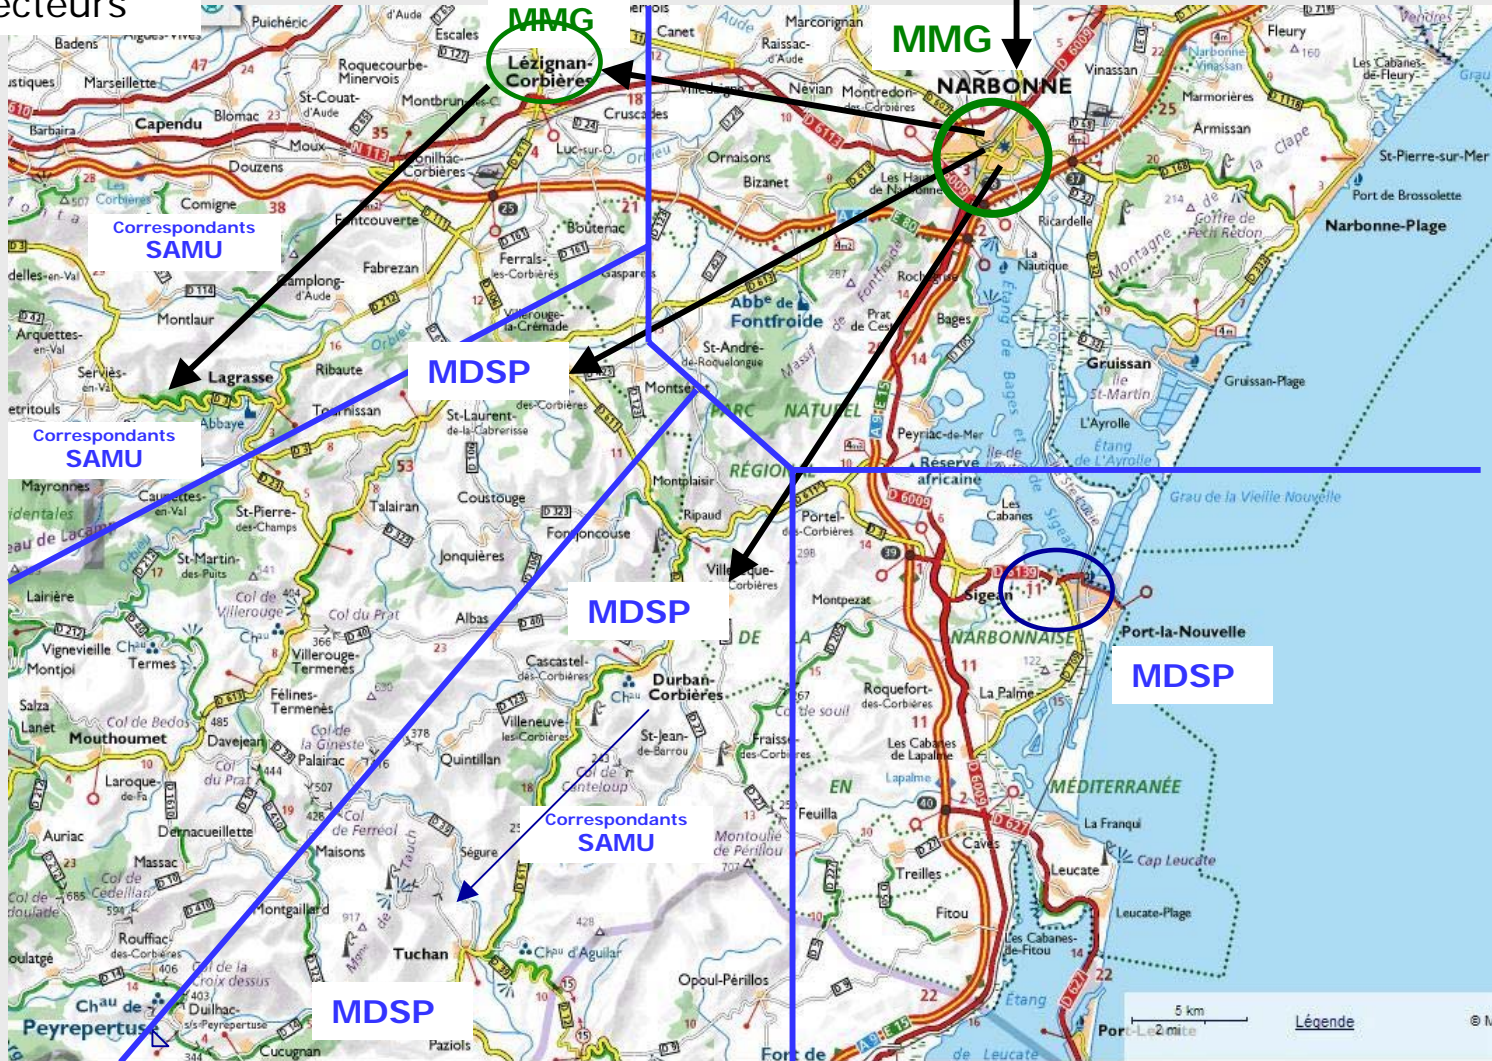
ecteurs

MMG

Lézignan-Corbières

MMG

NARBONNE

Correspondants
SAMU

Correspondants
SAMU

MDSP

MDSP

MDSP

Correspondants
SAMU

MDSP

Badens
Puichéric
Marseillette
Roquecourbe-Minervois
Escales
Capendu
Blomac
St-Couat-d'Aude
Montbrun
Barbaira
Douzens
Moux
Comigne
Fontcouverte
Fabrezan
Camplong-d'Aude
Montlaur
Lagrasse
Ribaute
Serviès-en-Val
Arquettes-en-Val
Abbaye
Tournissan
St-Laurent-de-la-Cabrerisse
Talairan
Coustouge
Jonquières
Mayronnes
Caunettes-en-Val
St-Pierre-des-Champs
St-Martin-des-Puits
Lairière
Vignevieille
Montjoi
Termes
Villerouge-Termenès
Félines-Termenès
Mouthoumet
Davejean
Palairac
Laroque-de-Fa
Auriac
Massac
Dernacueillette
Maisons
Rouffiac-des-Corbières
Montgaillard
Tuchan
Padern
Cucugnan
Duilhac-s/s-Peyrepertuse
Peyrepertuse
Paziols
Col de Villerouge
Col du Prat
Col de Bedos
Col de la Gineste
Col de Ferréol
Col de Cédeillan
Col de la Croix dessus
Albas
Cascastel-des-Corbières
Durban-Corbières
Villeneuve-les-Corbières
Quintillan
Ségure
St-Jean-de-Barrou
Col de Canteloup
Fraisse-des-Corbières
Montoulié de Périllou
Ch^au d'Aguilar
Opoul-Périllos
Fort de
Canet
Marcorignan
Raissac-d'Aude
Névian
Montredon-des-Corbières
Cruscades
Luc-sur-Orbieu
Ornaisons
Bizanet
Boutenac
Ferrals-les-Corbières
Gasparets
Villerouge-la-Crémade
Abbe de Fontfroide
St-André-de-Roquelongue
Montséret
Prat de Cest
Roch
Bages
Peyriac-de-Mer
PARC NATUREL RÉGIONAL
Montplaisir
Ripaud
Fontjoncouse
Villesèque-des-Corbières
Portel-des-Corbières
Montpezat
Roquefort-des-Corbières
Les Cabanes de Lapalme
Lapalme
Feuilla
Treilles
Caves
Fitou
Les Cabanes-de-Fitou
Leucate
Leucate-Plage
Cap Leucate
La Franqui
Port-Leucate
La Palme
Sigean
Port-la-Nouvelle
Les Cabanes
Réserve africaine
NARBONNAISE EN MÉDITERRANÉE
Étang de Bages et de Sigean
Étang de Leucate
Ile de l'Aute
Gruissan
Gruissan-Plage
Ile St-Martin
L'Ayrolle
Étang de L'Ayrolle
Grau de la Vieille Nouvelle
Vinassan
Fleury
Les Cabanes-de-Fleury
Marmorières
Armissan
Montagne de la Clape
Gouffre de l'Oeil Doux
St-Pierre-sur-Mer
Port de Brossolette
Narbonne-Plage
Ricardelle
La Nautique
Les Hauts de Narbonne
Vendres
5 km
2 mi
Légende